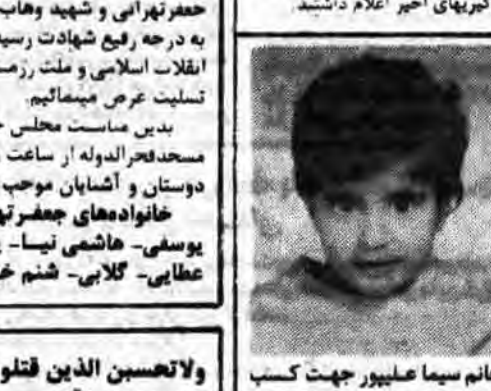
حعفرتهرانی و شهید وهاب
به درجه رفیع شهادت رسید
انقلاب اسلامی و ملت زحم
تسلیت عرض مینمائیم
بدین مناسبت مجلس
مسجدفخرالدوله از ساعت
دوستان و آشنایان موجب
خانوادههای جعفرته
یوسفی- هاشمی نیا-
عطایی- گلابی- شنم خ

ولاتحسبن الذین قتلو

گیریهای اخیر اعلام داشتند

انم سیما علیپور جهت کسب